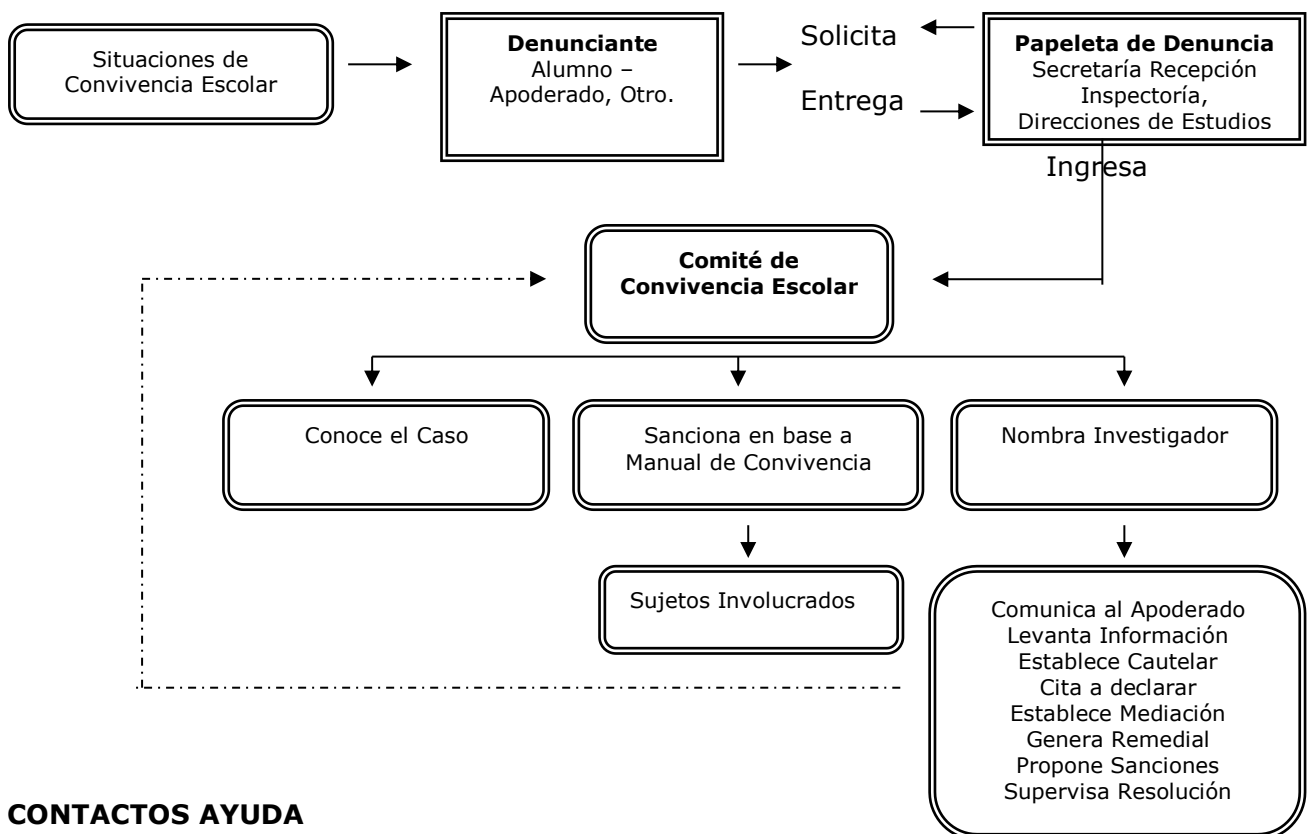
Situaciones de Convivencia Escolar

**Denunciante**
Alumno – Apoderado, Otro.

Solicita

Entrega

**Papeleta de Denuncia**
Secretaría Recepción
Inspectoría,
Direcciones de Estudios

Ingresa

**Comité de Convivencia Escolar**

Conoce el Caso

Sanciona en base a Manual de Convivencia

Nombra Investigador

Sujetos Involucrados

Comunica al Apoderado
Levanta Información
Establece Cautelar
Cita a declarar
Establece Mediación
Genera Remedial
Propone Sanciones
Supervisa Resolución

**CONTACTOS AYUDA**